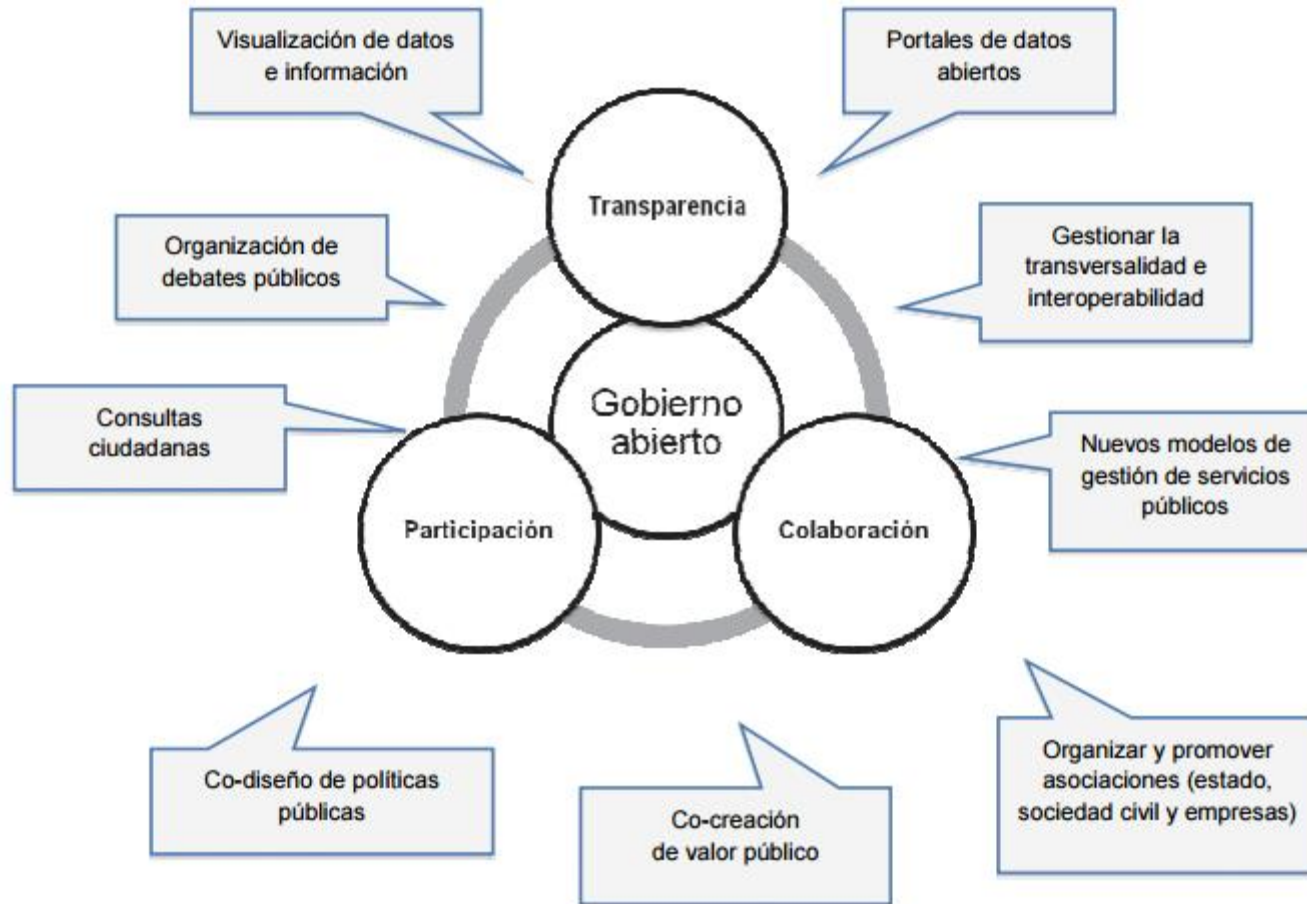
Visualización de datos e información

Portales de datos abiertos

Transparencia

Organización de debates públicos

Gestionar la transversalidad e interoperabilidad

Gobierno abierto

Consultas ciudadanas

Nuevos modelos de gestión de servicios públicos

Participación

Colaboración

Co-diseño de políticas públicas

Co-creación de valor público

Organizar y promover asociaciones (estado, sociedad civil y empresas)